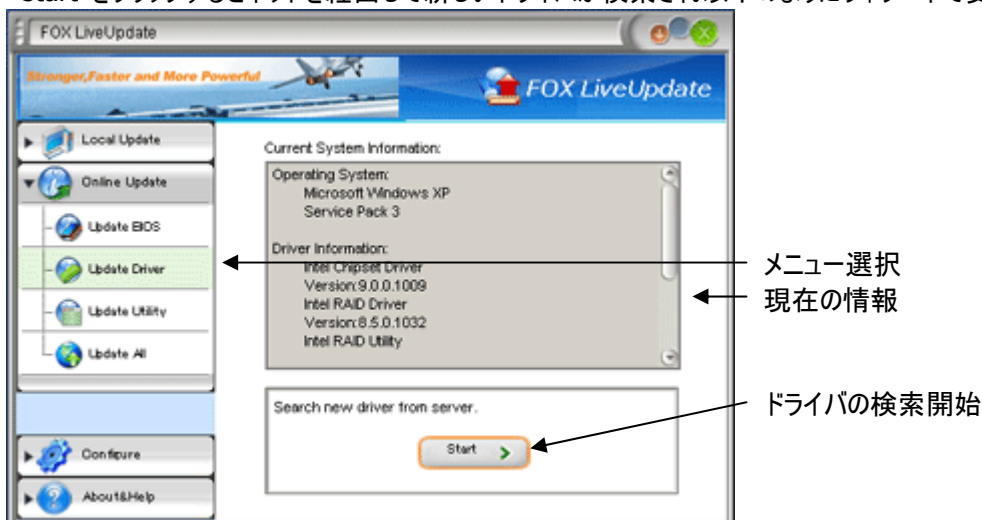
Start をクリックしネットを経由して新しいドライバが検索され以下のようにリストで表

FOX LiveUpdate

Stronger,Faster and More Powerful

FOX LiveUpdate

Local Update

Online Update

Update BIOS

Update Driver

Update Utility

Update All

Configure

About&Help

Current System Information:

Operating System:
Microsoft Windows XP
Service Pack 3

Driver Information:
Intel Chipset Driver
Version:9.0.0.1009
Intel RAID Driver
Version:8.5.0.1032
Intel RAID Utility

Search new driver from server.

Start

メニュー選択

現在の情報

ドライバの検索開始